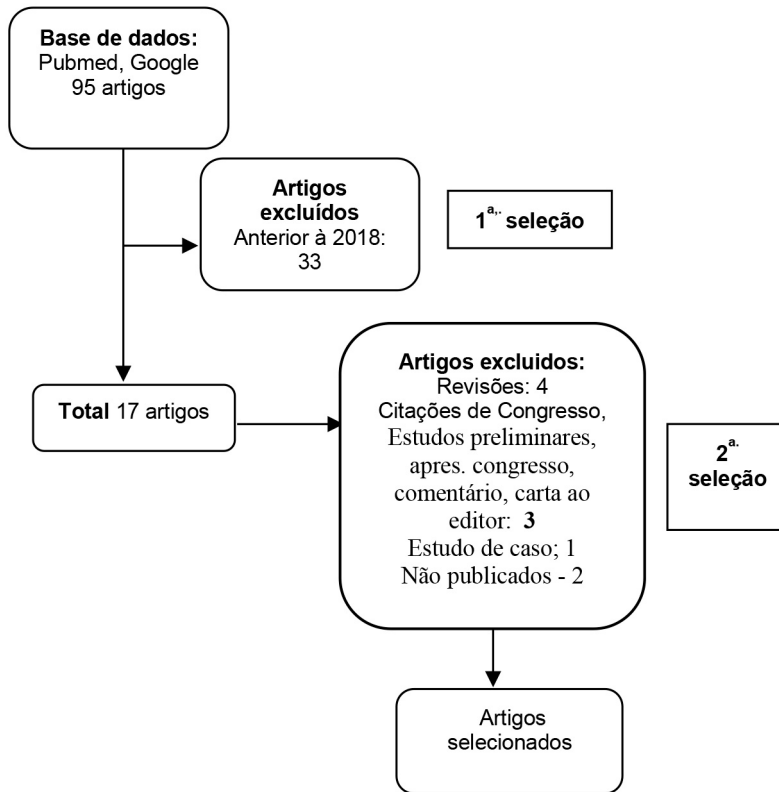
**Base de dados:**
Pubmed, Google
95 artigos

**Artigos excluídos**
Anterior à 2018:
33

**1$^{a,.}$ seleção**

**Total** 17 artigos

**Artigos excluídos:**
Revisões: 4
Citações de Congresso,
Estudos preliminares,
apres. congresso,
comentário, carta ao
editor: **3**
Estudo de caso; 1
Não publicados - 2

**2$^{a.}$ seleção**

Artigos
selecionados